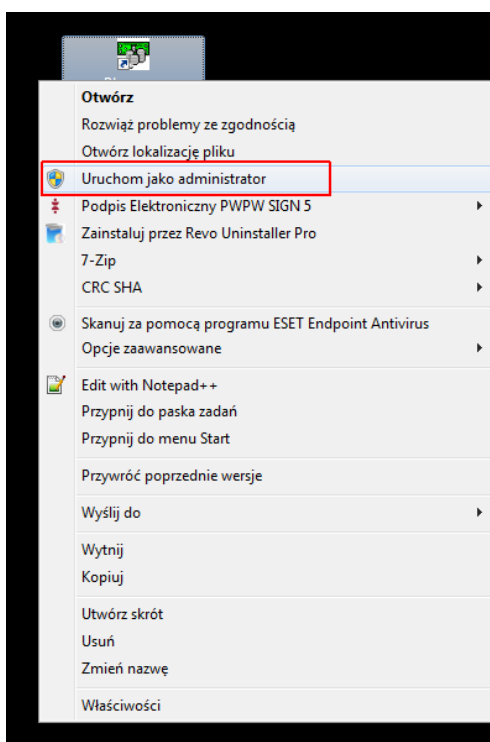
Otwórz
Rozwiąż problemy ze zgodnością
Otwórz lokalizację pliku
Uruchom jako administrator
Podpis Elektroniczny PWPW SIGN 5
Zainstaluj przez Revo Uninstaller Pro
7-Zip
CRC SHA
Skanuj za pomocą programu ESET Endpoint Antivirus
Opcje zaawansowane
Edit with Notepad++
Przypnij do paska zadań
Przypnij do menu Start
Przywróć poprzednie wersje
Wyślij do
Wytnij
Kopiuj
Utwórz skrót
Usuń
Zmień nazwę
Właściwości